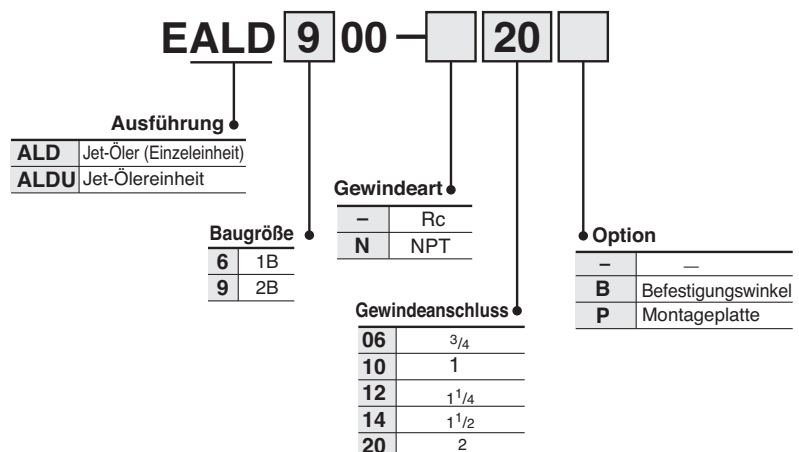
EALD 9 00 – 20

Ausführung

| ALD | Jet-Öler (Einzeleinheit) |
|---|---|
| ALDU | Jet-Ölereinheit |

Baugröße

| 6 | 1B |
|---|---|
| 9 | 2B |

Gewindeart

| – | Rc |
|---|---|
| N | NPT |

Gewindeanschluss

| 06 | $\frac{3}{4}$ |
|---|---|
| 10 | 1 |
| 12 | $1\frac{1}{4}$ |
| 14 | $1\frac{1}{2}$ |
| 20 | 2 |

Option

| – | — |
|---|---|
| B | Befestigungswinkel |
| P | Montageplatte |